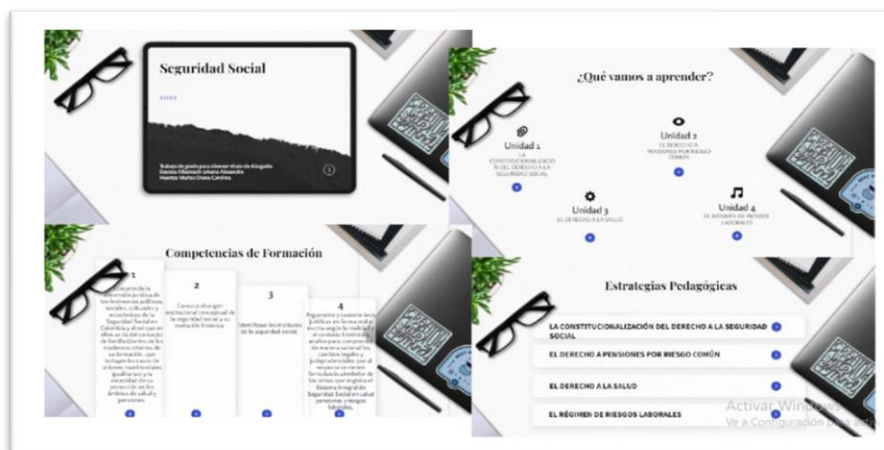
Seguridad Social

2022

Trabajo de grado para obtener título de Abogado
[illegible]
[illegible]

¿Qué vamos a aprender?

Unidad 1
LA CONSTITUCIONALIZACIÓN DEL DERECHO A LA SEGURIDAD SOCIAL

Unidad 2
EL DERECHO A PENSIONES POR RIESGO COMÚN

Unidad 3
EL DERECHO A LA SALUD

Unidad 4
EL RÉGIMEN DE RIESGOS LABORALES

Competencias de Formación

1
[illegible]

2
Conoce el origen institucional conceptual de la seguridad social y su evolución histórica.

3
Identifica los principios de la seguridad social.

4
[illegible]

Estrategias Pedagógicas

LA CONSTITUCIONALIZACIÓN DEL DERECHO A LA SEGURIDAD SOCIAL

EL DERECHO A PENSIONES POR RIESGO COMÚN

EL DERECHO A LA SALUD

EL RÉGIMEN DE RIESGOS LABORALES

Activar Windows
Ve a Configuración para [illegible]